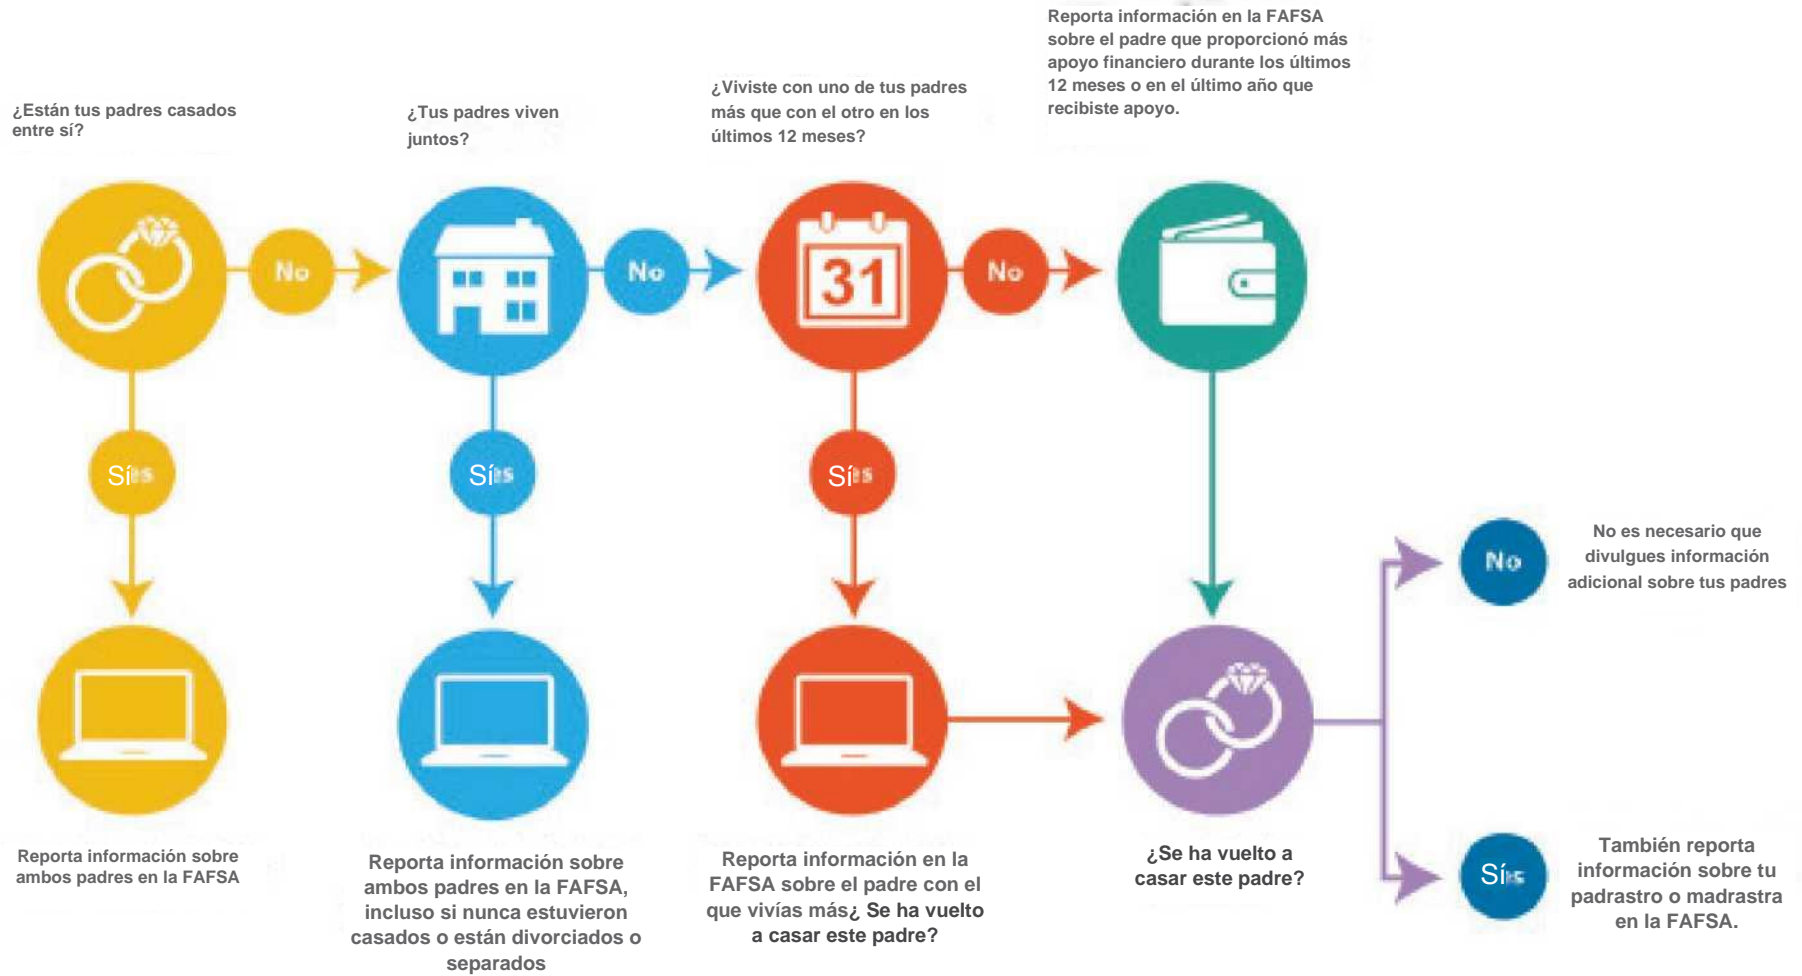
Reporta información en la FAFSA sobre el padre que proporcionó más apoyo financiero durante los últimos 12 meses o en el último año que recibiste apoyo.

¿Están tus padres casados entre sí?

¿Tus padres viven juntos?

¿Viviste con uno de tus padres más que con el otro en los últimos 12 meses?

No

No

31

No

Sí

Sí

Sí

No

No es necesario que divulgues información adicional sobre tus padres

Sí

Reporta información sobre ambos padres en la FAFSA

Reporta información sobre ambos padres en la FAFSA, incluso si nunca estuvieron casados o están divorciados o separados

Reporta información en la FAFSA sobre el padre con el que vivías más¿ Se ha vuelto a casar este padre?

¿Se ha vuelto a casar este padre?

También reporta información sobre tu padrastro o madrastra en la FAFSA.